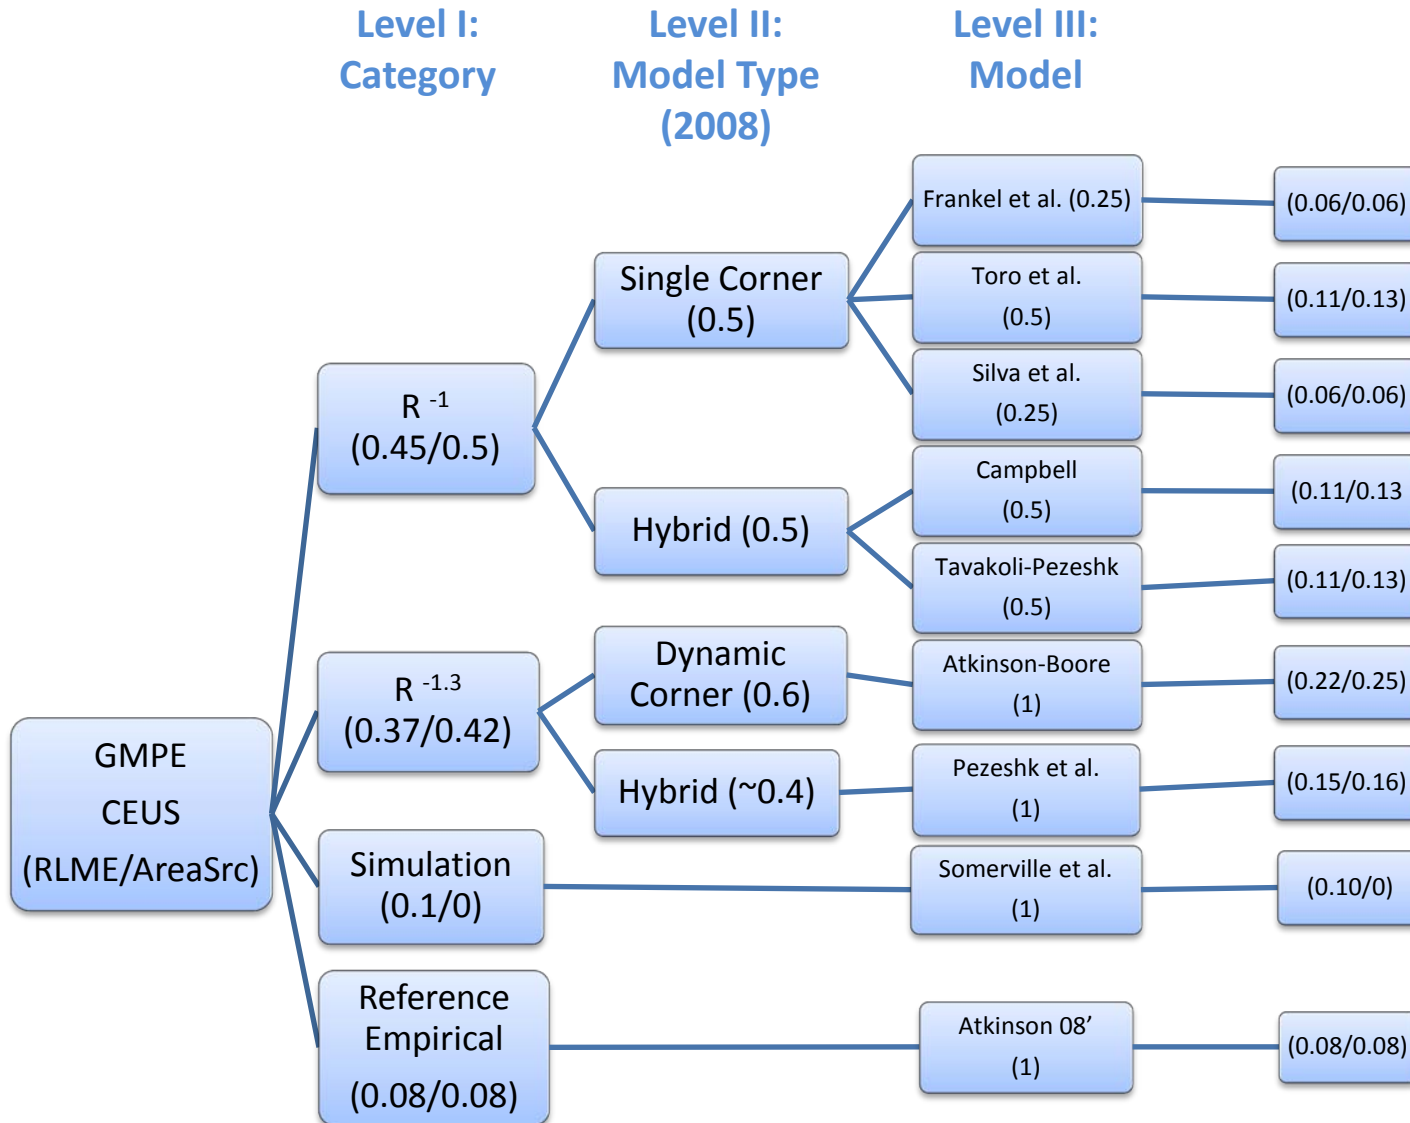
Level I: Category

Level II: Model Type (2008)

Level III: Model

GMPE CEUS (RLME/AreaSrc)

R $^{-1}$ (0.45/0.5)

Single Corner (0.5)

Frankel et al. (0.25)

(0.06/0.06)

Toro et al. (0.5)

(0.11/0.13)

Silva et al. (0.25)

(0.06/0.06)

Hybrid (0.5)

Campbell (0.5)

(0.11/0.13

Tavakoli-Pezeshk (0.5)

(0.11/0.13)

R $^{-1.3}$ (0.37/0.42)

Dynamic Corner (0.6)

Atkinson-Boore (1)

(0.22/0.25)

Hybrid (~0.4)

Pezeshk et al. (1)

(0.15/0.16)

Simulation (0.1/0)

Somerville et al. (1)

(0.10/0)

Reference Empirical (0.08/0.08)

Atkinson 08’ (1)

(0.08/0.08)